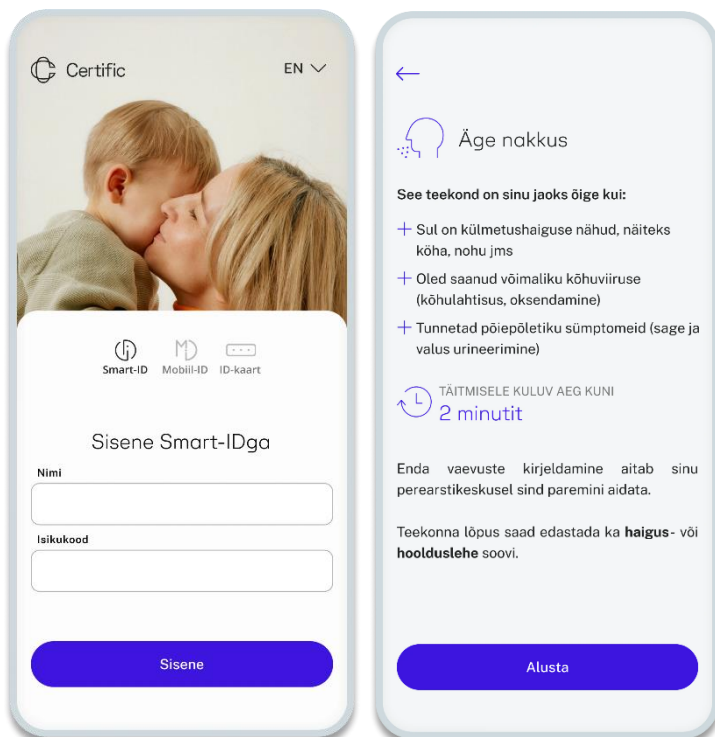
Certific

EN

Smart-ID
Mobiil-ID
ID-kaart

Sisene Smart-IDga

Nimi

Isikukood

Sisene

←

Äge nakkus

See teekond on sinu jaoks õige kui:

+ Sul on külmetushaiguse nähud, näiteks köha, nohu jms

+ Oled saanud võimaliku kõhuviiruse (kõhulahtisus, oksendamine)

+ Tunnetad põiepõletiku sümptomeid (sage ja valus urineerimine)

TÄITMISELE KULUV AEG KUNI
2 minutit

Enda vaevuste kirjeldamine aitab sinu perearstikeskusel sind paremini aidata.

Teekonna lõpus saad edastada ka **haigus**- või **hoolduslehe** soovi.

Alusta